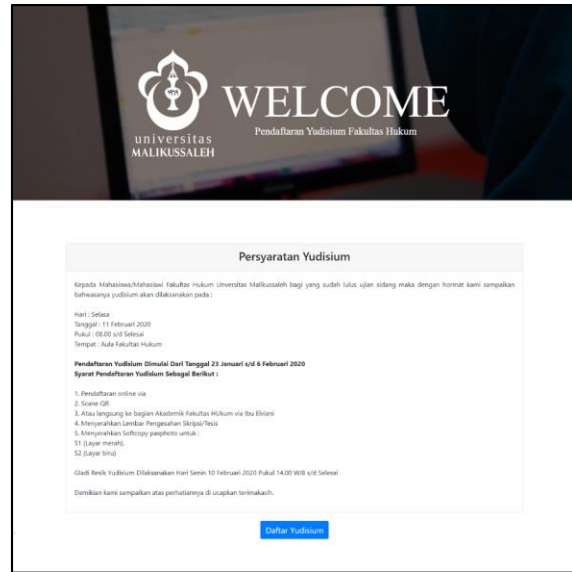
universitas
MALIKUSSALEH

WELCOME

Pendaftaran Yudisium Fakultas Hukum

Persyaratan Yudisium

Kepada Mahasiswa/Mahasiswi Fakultas Hukum Universitas Malikussaleh bagi yang sudah lulus ujian sidang maka dengan hormat kami sampaikan bahwasanya yudisium akan dilaksanakan pada :

Hari : Selasa
Tanggal : 11 Februari 2020
Pukul : 08.00 s/d Selesai
Tempat : Aula Fakultas Hukum

Pendaftaran Yudisium Dimulai Dari Tanggal 23 Januari s/d 6 Februari 2020
Syarat Pendaftaran Yudisium Sebagai Berikut :

1. Pendaftaran online via
2. Scane QR
3. Atau langsung ke bagian Akademik Fakultas HUkum via Ibu Elviani
4. Menyerahkan Lembar Pengesahan Skripsi/Tesis
5. Menyerahkan Softcopy pasphoto untuk :
S1 (Layar merah).
S2 (Layar biru)

Gladi Resik Yudisium Dilaksanakan Hari Senin 10 Februari 2020 Pukul 14.00 WIB s/d Selesai

Demikian kami sampaikan atas perhatiannya di ucapkan terimakasih.

Daftar Yudisium